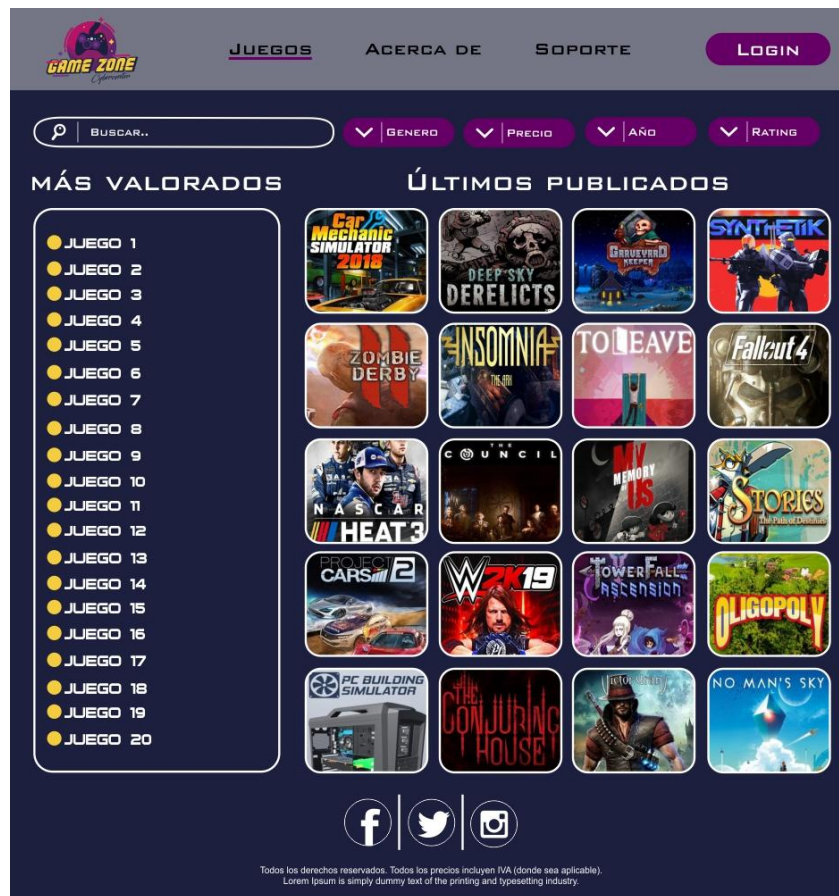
GAME ZONE
Gamerstudio

Juegos Acerca de Soporte Login

Buscar..

Genero Precio Año Rating

MÁS VALORADOS

JUEGO 1
JUEGO 2
JUEGO 3
JUEGO 4
JUEGO 5
JUEGO 6
JUEGO 7
JUEGO 8
JUEGO 9
JUEGO 10
JUEGO 11
JUEGO 12
JUEGO 13
JUEGO 14
JUEGO 15
JUEGO 16
JUEGO 17
JUEGO 18
JUEGO 19
JUEGO 20

ÚLTIMOS PUBLICADOS

Car Mechanic Simulator 2018
DEEP SKY DERELICTS
Graveyard Keeper
SYNTHETIK
ZOMBIE DERBY 2
INSOMNIA THE ARK
TO LEAVE
Fallout 4
NASCAR HEAT 3
THE COUNCIL
MY MEMORY OF US
STORIES The Path of Destinies
PROJECT CARS 2
W 2K19
TOWERFALL ASCENSION
OLIGOPOLY
PC BUILDING SIMULATOR
THE CONJURING HOUSE
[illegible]
NO MAN'S SKY

Todos los derechos reservados. Todos los precios incluyen IVA (donde sea aplicable).
Lorem Ipsum is simply dummy text of the printing and typesetting industry.